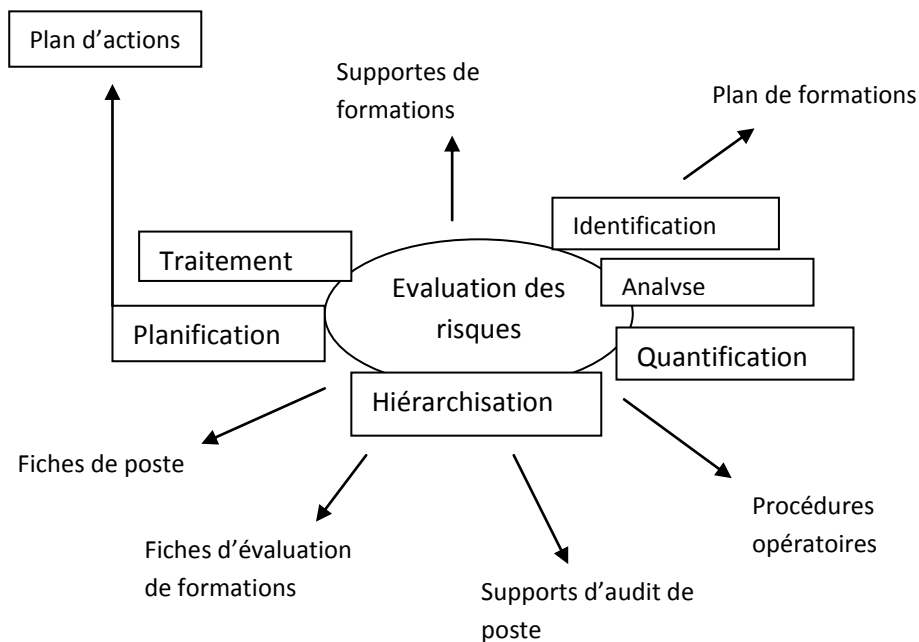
Plan d'actions

Supportes de formations

Plan de formations

Identification

Traitement

Evaluation des risques

Analyse

Planification

Quantification

Hiérarchisation

Fiches de poste

Fiches d'évaluation de formations

Supports d'audit de poste

Procédures opératoires